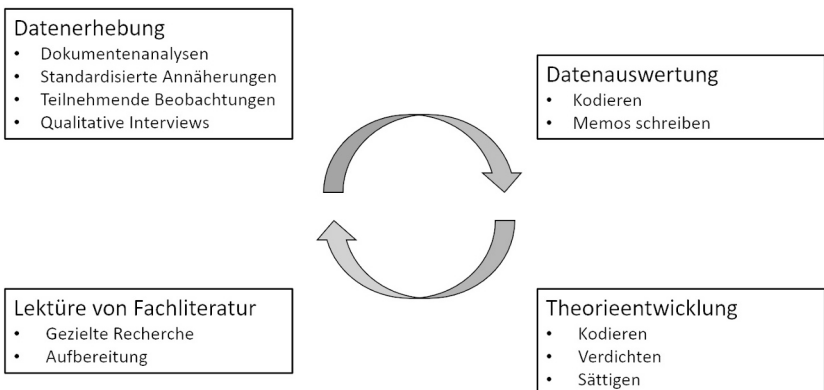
Datenerhebung
- Dokumentenanalysen
- Standardisierte Annäherungen
- Teilnehmende Beobachtungen
- Qualitative Interviews

Datenauswertung
- Kodieren
- Memos schreiben

Lektüre von Fachliteratur
- Gezielte Recherche
- Aufbereitung

Theorieentwicklung
- Kodieren
- Verdichten
- Sättigen